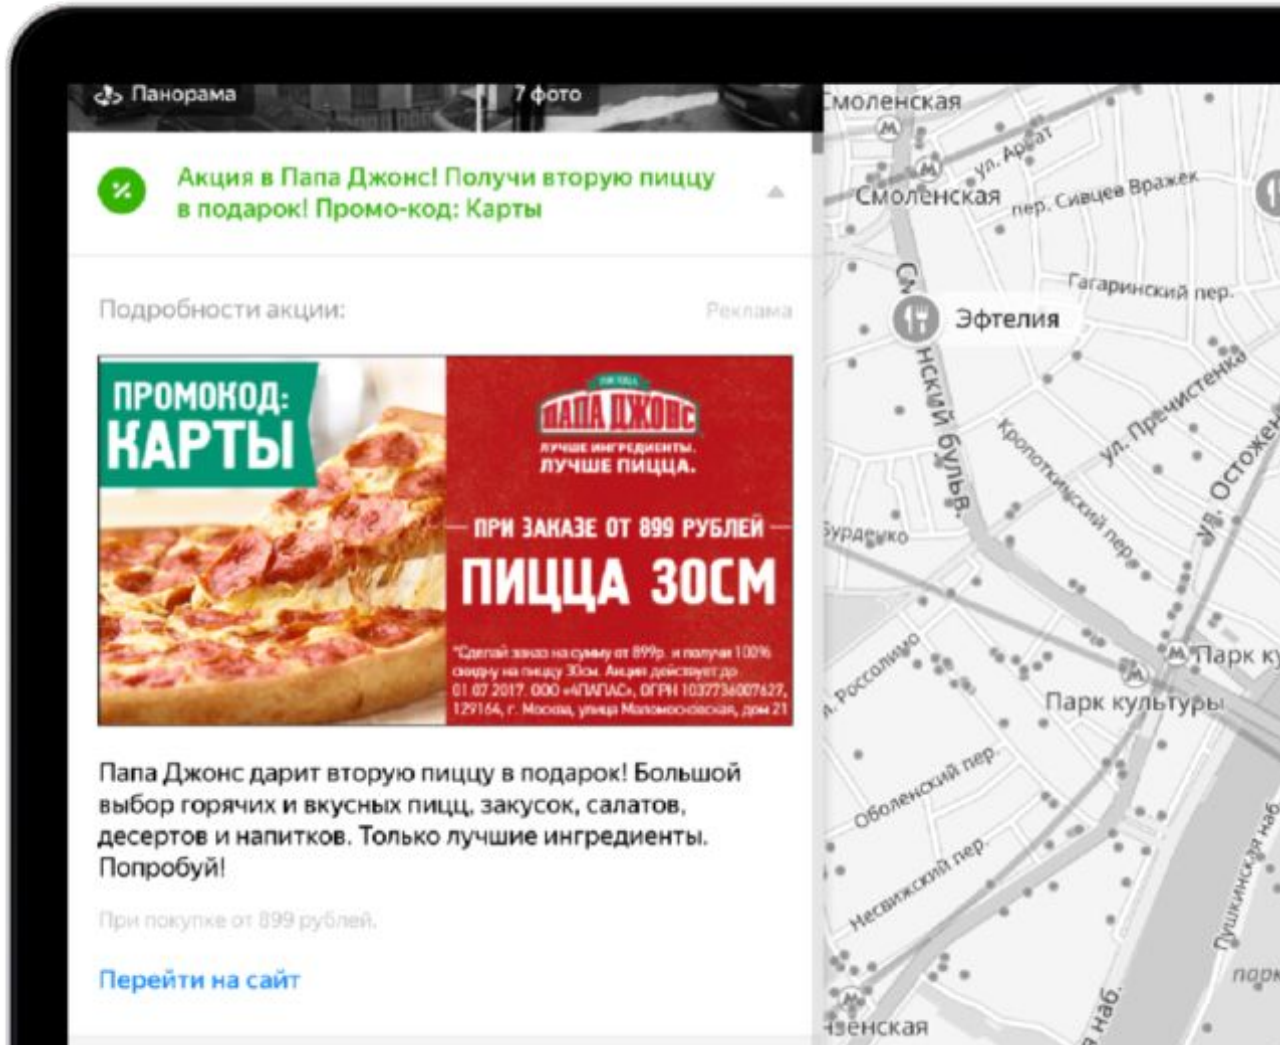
Панорама
7 фото

%
Акция в Папа Джонс! Получи вторую пиццу в подарок! Промо-код: Карты

Подробности акции:
Реклама

ПРОМОКОД: КАРТЫ

ПАПА ДЖОНС
ЛУЧШЕ ИНГРЕДИЕНТЫ. ЛУЧШЕ ПИЦЦА.
ПРИ ЗАКАЗЕ ОТ 899 РУБЛЕЙ
ПИЦЦА 30СМ
*Сделай заказ на сумму от 899р. и получи 100% скидку на пиццу 30см. Акция действует до 01.07.2017. ООО «4ПАПАС», ОГРН 1037736007627, 129164, г. Москва, улица Маломосковская, дом 21

Папа Джонс дарит вторую пиццу в подарок! Большой выбор горячих и вкусных пицц, закусок, салатов, десертов и напитков. Только лучшие ингредиенты. Попробуй!

При покупке от 899 рублей.

Перейти на сайт

Смоленская
ул. Арбат
Смоленская
пер. Сивцев Вражек
Гагаринский пер.
Эфтелия
Смоленский бульв.
ул. Пречистенка
Кропоткинский пер.
ул. Остожен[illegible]
Бурденко
Парк ку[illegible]
Россолимо
Парк культуры
Оболенский пер.
Несвижский пер.
Пушкинская наб.
парк
наб.
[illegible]зенская